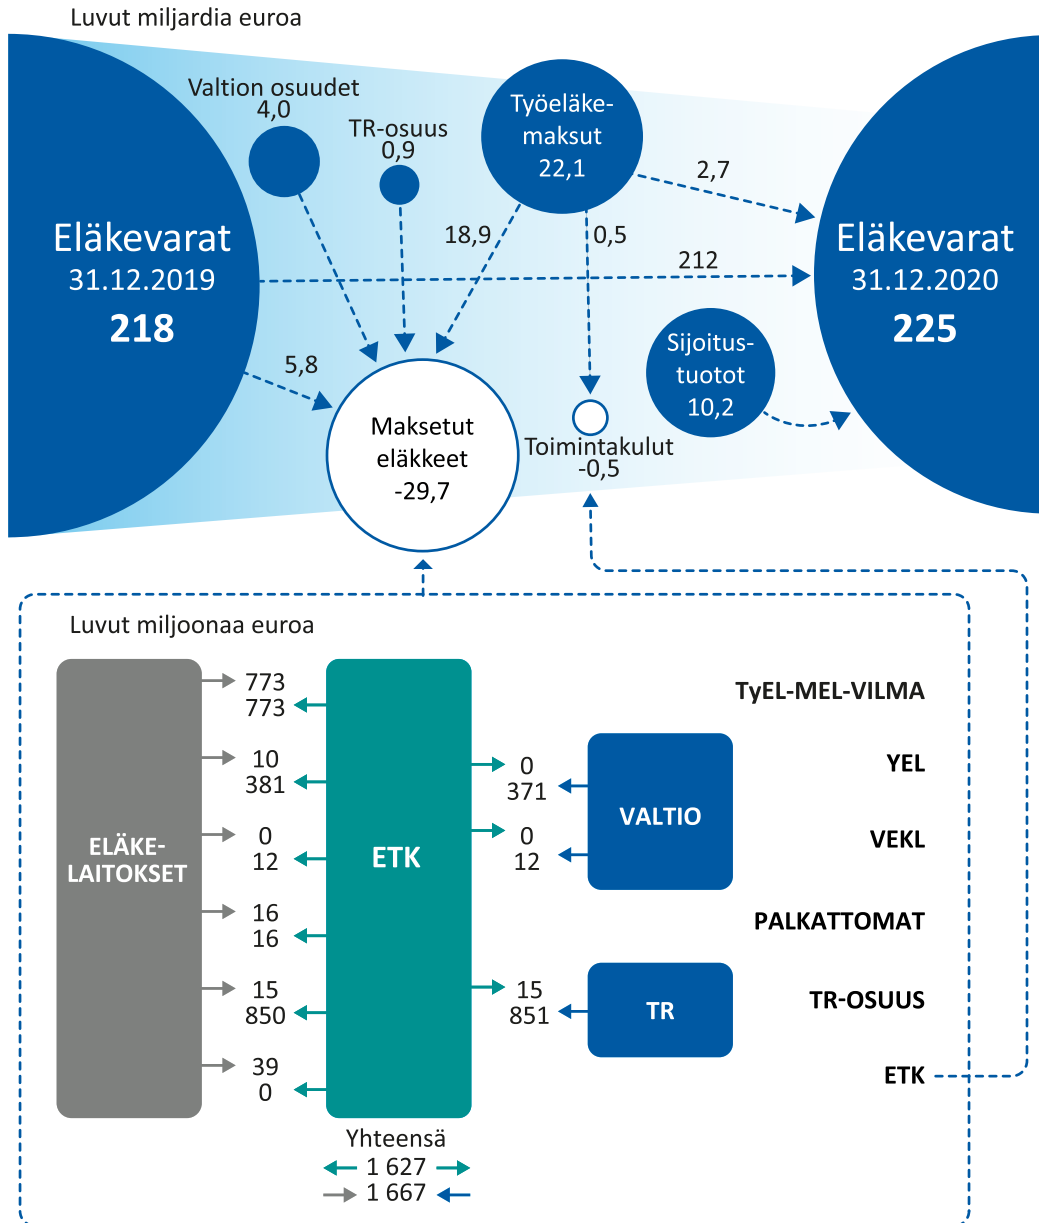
Luvut miljardia euroa

Eläkevarat
31.12.2019
218

Valtion osuudet
4,0

TR-osuus
0,9

Työeläkemaksut
22,1

18,9

0,5

2,7

212

Eläkevarat
31.12.2020
225

5,8

Maksetut eläkkeet
-29,7

Toimintakulut
-0,5

Sijoitustuotot
10,2

Luvut miljoonaa euroa

ELÄKELAITOKSET

773
773

10
381

0
12

16
16

15
850

39
0

ETK

0
371

0
12

15
851

VALTIO

TR

TyEL-MEL-VILMA

YEL

VEKL

PALKATTOMAT

TR-OSUUS

ETK

Yhteensä
1 627
1 667